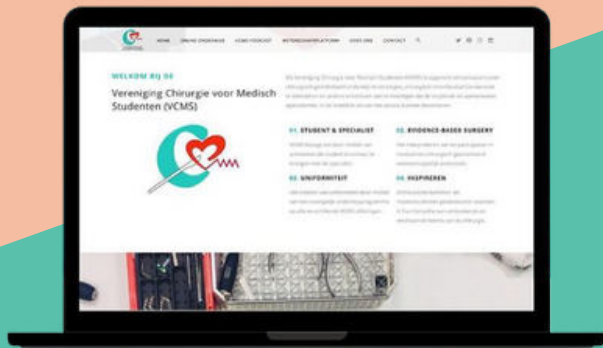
HOME ONLINE ONDERWIJS VCMS PODCAST NETWERKPLATFORM OVER ONS CONTACT

WELKOM BIJ DE

Vereniging Chirurgie voor Medisch Studenten (VCMS)

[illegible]

01. STUDENT & SPECIALIST

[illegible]

02. EVIDENCE-BASED SURGERY

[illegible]

03. UNIFORMITEIT

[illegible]

04. INSPIREREN

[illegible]